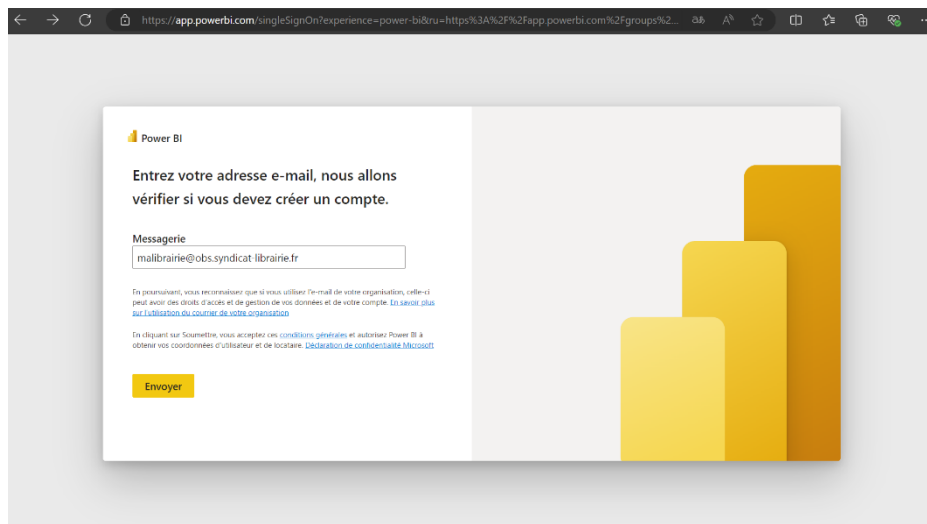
https://app.powerbi.com/singleSignOn?experience=power-bi&ru=https%3A%2F%2Fapp.powerbi.com%2Fgroups%2...

Power BI

Entrez votre adresse e-mail, nous allons vérifier si vous devez créer un compte.

Messagerie

malibrairie@obs.syndicat librairie.fr

En poursuivant, vous reconnaissez que si vous utilisez l'e-mail de votre organisation, celle-ci peut avoir des droits d'accès et de gestion de vos données et de votre compte. En savoir plus sur l'utilisation du courrier de votre organisation

En cliquant sur Soumettre, vous acceptez ces conditions générales et autorisez Power BI à obtenir vos coordonnées d'utilisateur et de locataire. Déclaration de confidentialité Microsoft

Envoyer